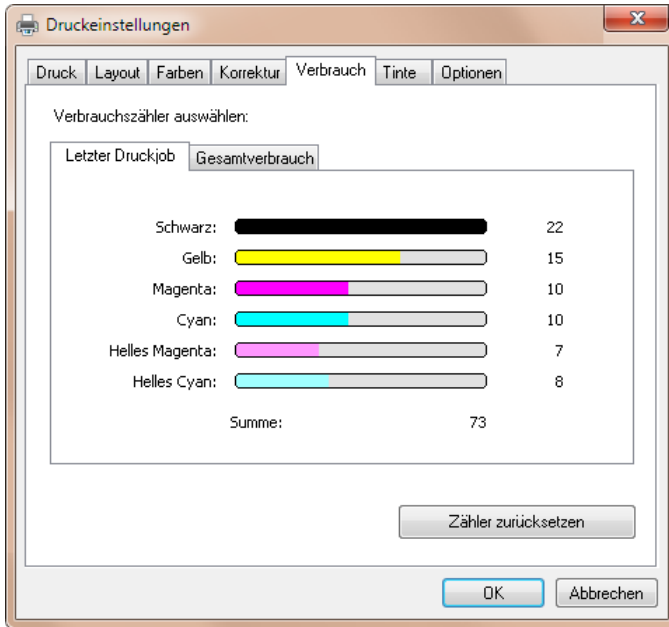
Druckeinstellungen

Druck | Layout | Farben | Korrektur | Verbrauch | Tinte | Optionen

Verbrauchszähler auswählen:

Letzter Druckjob | Gesamtverbrauch

Schwarz: 22
Gelb: 15
Magenta: 10
Cyan: 10
Helles Magenta: 7
Helles Cyan: 8

Summe: 73

Zähler zurücksetzen

OK
Abbrechen